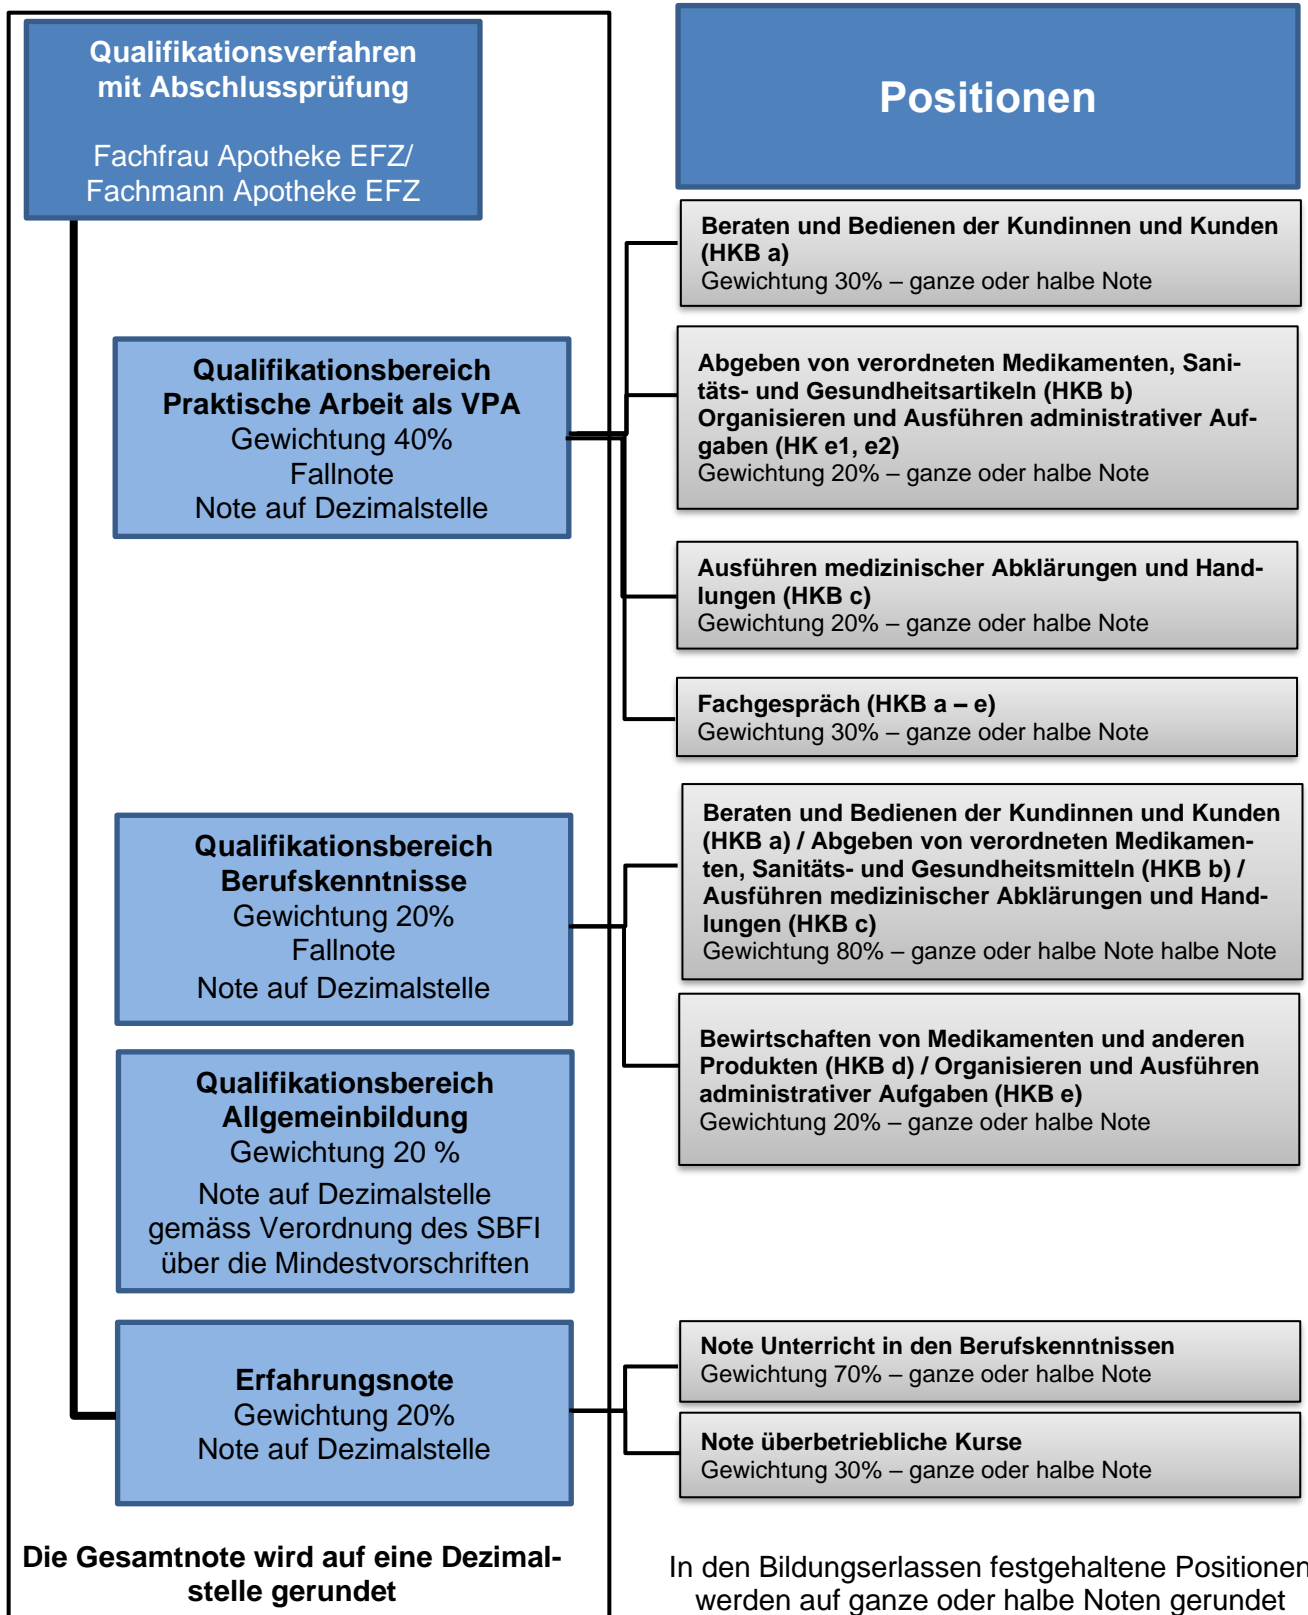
Qualifikationsverfahren mit Abschlussprüfung

Fachfrau Apotheke EFZ/ Fachmann Apotheke EFZ

Positionen

Qualifikationsbereich Praktische Arbeit als VPA
Gewichtung 40%
Fallnote
Note auf Dezimalstelle

Beraten und Bedienen der Kundinnen und Kunden (HKB a)
Gewichtung 30% – ganze oder halbe Note

Abgeben von verordneten Medikamenten, Sanitäts- und Gesundheitsartikeln (HKB b)
Organisieren und Ausführen administrativer Aufgaben (HK e1, e2)
Gewichtung 20% – ganze oder halbe Note

Ausführen medizinischer Abklärungen und Handlungen (HKB c)
Gewichtung 20% – ganze oder halbe Note

Fachgespräch (HKB a – e)
Gewichtung 30% – ganze oder halbe Note

Qualifikationsbereich Berufskenntnisse
Gewichtung 20%
Fallnote
Note auf Dezimalstelle

Beraten und Bedienen der Kundinnen und Kunden (HKB a) / Abgeben von verordneten Medikamenten, Sanitäts- und Gesundheitsmitteln (HKB b) / Ausführen medizinischer Abklärungen und Handlungen (HKB c)
Gewichtung 80% – ganze oder halbe Note halbe Note

Bewirtschaften von Medikamenten und anderen Produkten (HKB d) / Organisieren und Ausführen administrativer Aufgaben (HKB e)
Gewichtung 20% – ganze oder halbe Note

Qualifikationsbereich Allgemeinbildung
Gewichtung 20 %
Note auf Dezimalstelle
gemäss Verordnung des SBFI über die Mindestvorschriften

Erfahrungsnote
Gewichtung 20%
Note auf Dezimalstelle

Note Unterricht in den Berufskenntnissen
Gewichtung 70% – ganze oder halbe Note

Note überbetriebliche Kurse
Gewichtung 30% – ganze oder halbe Note

Die Gesamtnote wird auf eine Dezimalstelle gerundet

In den Bildungserlassen festgehaltene Positionen werden auf ganze oder halbe Noten gerundet